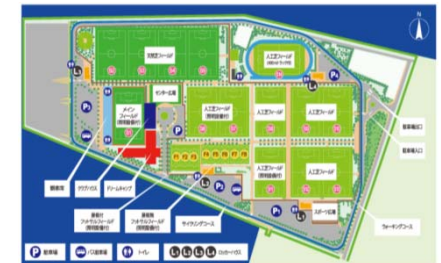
N

天然芝フィールド

人工芝フィールド
(400mトラック付)

センター広場

メインフィールド
(照明設備付)

人工芝フィールド
(照明設備付)

人工芝フィールド
(照明設備付)

人工芝フィールド
(照明設備付)

人工芝フィールド
(照明設備付)

人工芝フィールド
(照明設備付)

駐車場入口

駐車場入口

管理棟

クラブハウス

ドリームキャンプ

屋根付フットサルフィールド
(照明設備付)

屋根付フットサルフィールド
(照明設備付)

サイクリングコース

スポーツ広場

ウォーキングコース

P 駐車場

BUS バス駐車場

トイレ

L1 L2 L3 ロッカーハウス